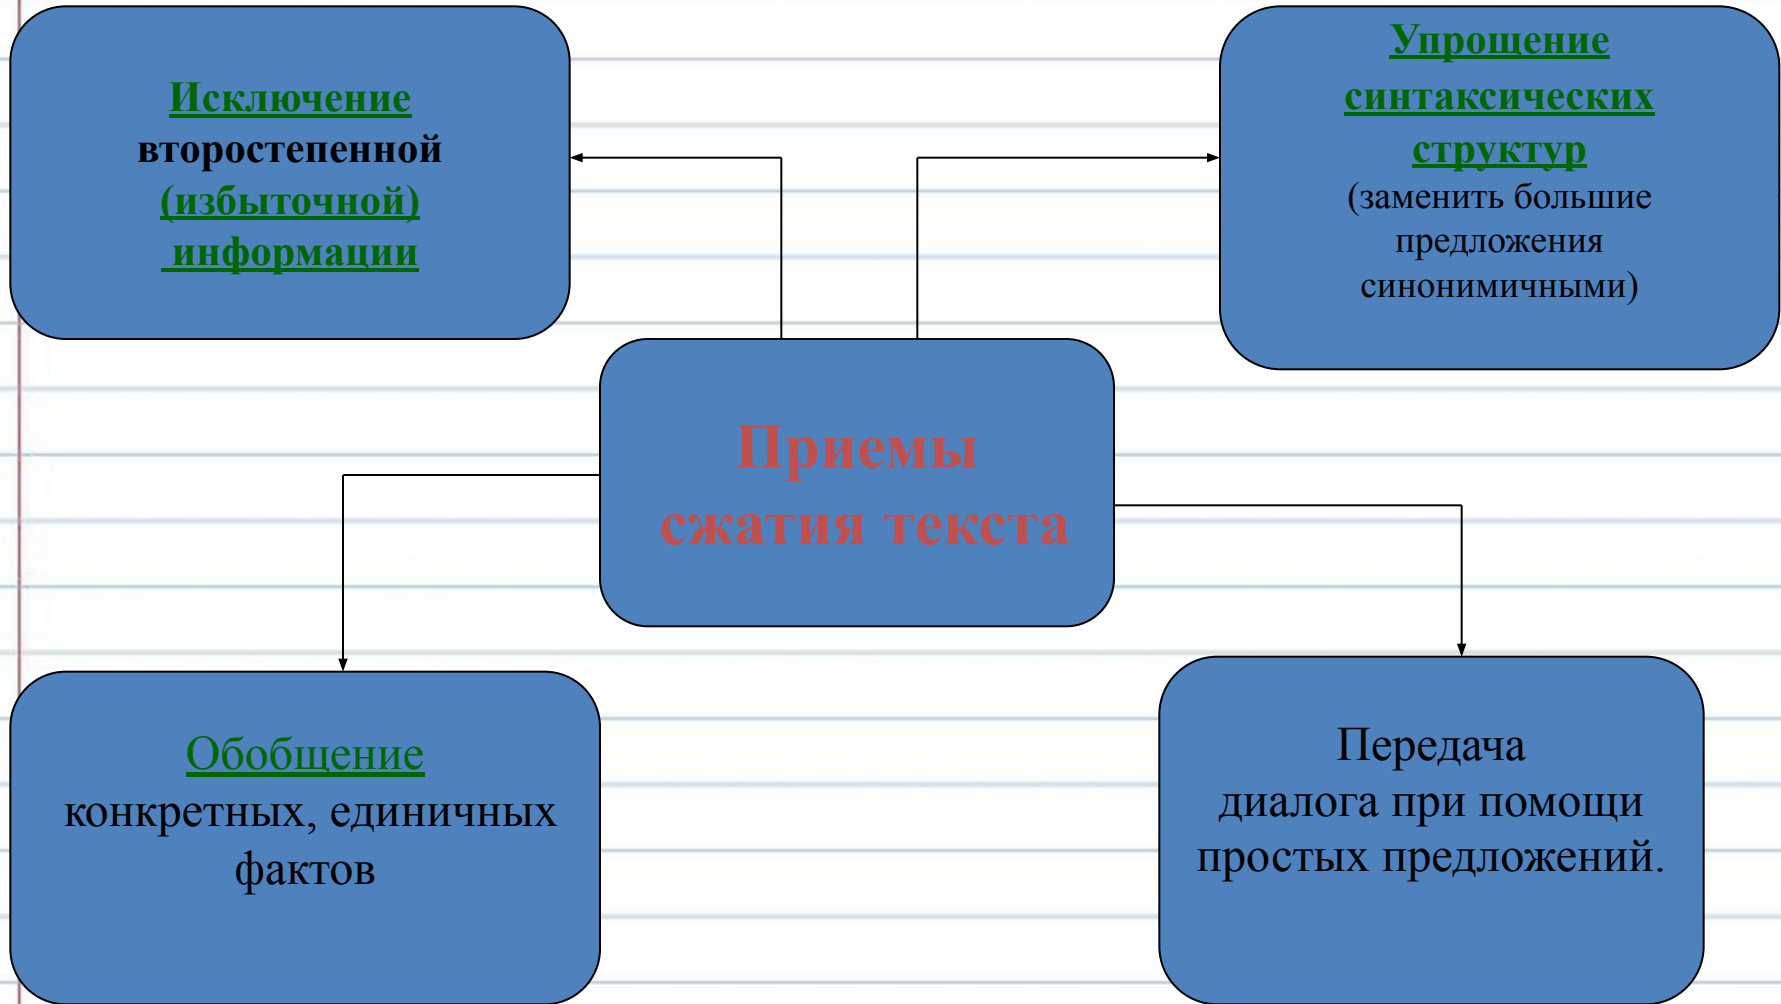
Исключение второстепенной (избыточной) информации

Упрощение синтаксических структур (заменить большие предложения синонимичными)

Приемы сжатия текста

Обобщение конкретных, единичных фактов

Передача диалога при помощи простых предложений.